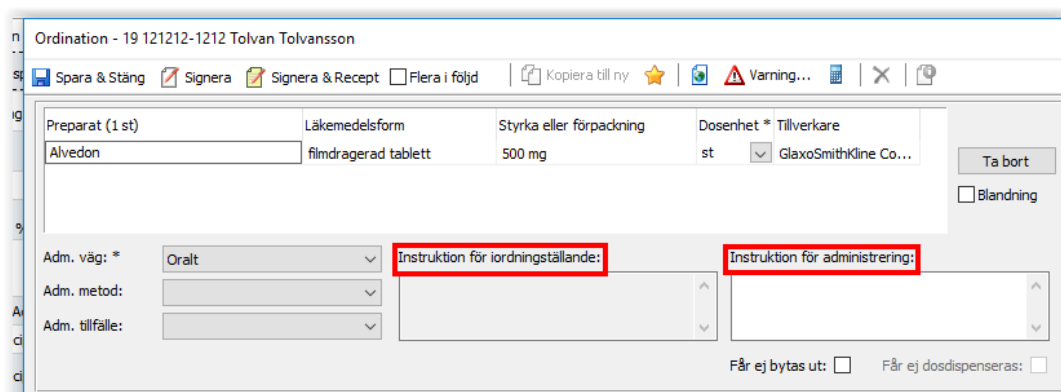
Ordination - 19 121212-1212 Tolvan Tolvansson

Spara & Stäng Signera Signera & Recept Flera i följd Kopiera till ny Varning...

| Preparat (1 st) | Läkemedelsform | Styrka eller förpackning | Dosenhet * | Tillverkare |
|---|---|---|---|---|
| Alvedon | filmdragerad tablett | 500 mg | st | GlaxoSmithKline Co... |

Ta bort

Blandning

Adm. väg: * Oralt

Adm. metod:

Adm. tillfälle:

Instruktion för iordningställande:

Instruktion för administrering:

Får ej bytas ut:

Får ej dosdispenseras: